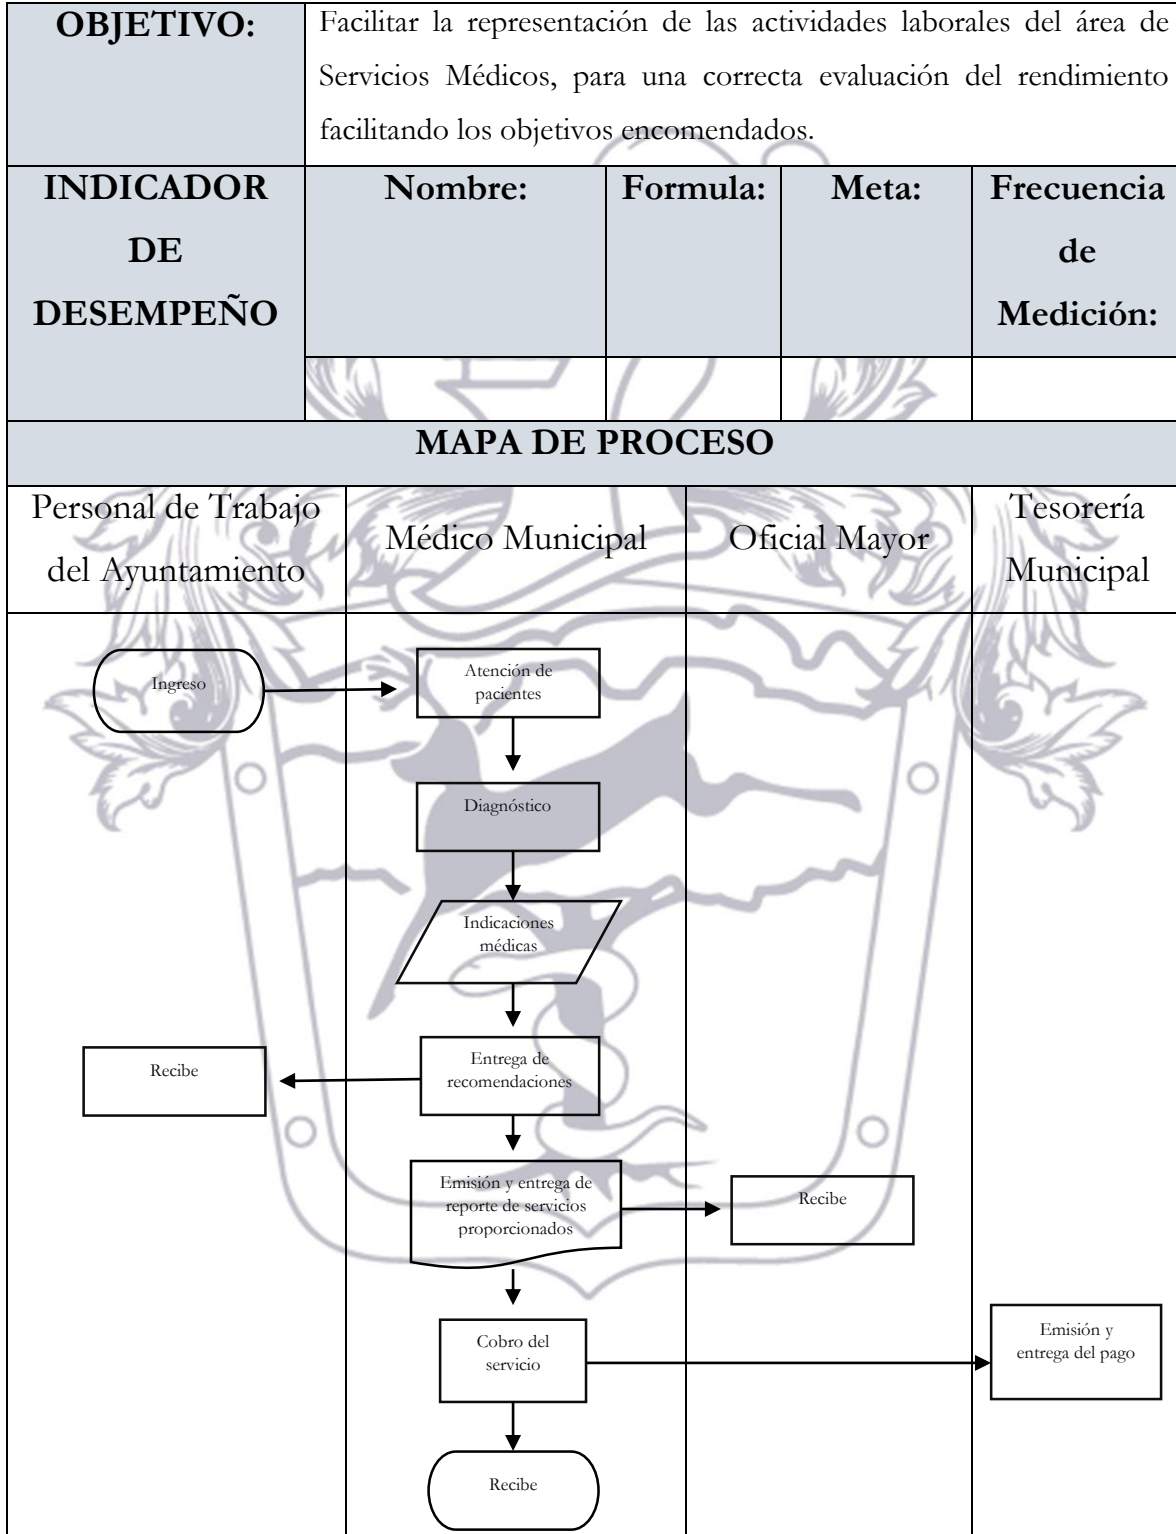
| **OBJETIVO:** | Facilitar la representación de las actividades laborales del área de Servicios Médicos, para una correcta evaluación del rendimiento facilitando los objetivos encomendados. | | | |
|---|---|---|---|---|
| **INDICADOR DE DESEMPEÑO** | **Nombre:** | **Formula:** | **Meta:** | **Frecuencia de Medición:** |
| | | | | |

**MAPA DE PROCESO**

| Personal de Trabajo del Ayuntamiento | Médico Municipal | Oficial Mayor | Tesorería Municipal |
|---|---|---|---|

Ingreso

Atención de pacientes

Diagnóstico

Indicaciones médicas

Entrega de recomendaciones

Recibe

Emisión y entrega de reporte de servicios proporcionados

Recibe

Cobro del servicio

Emisión y entrega del pago

Recibe